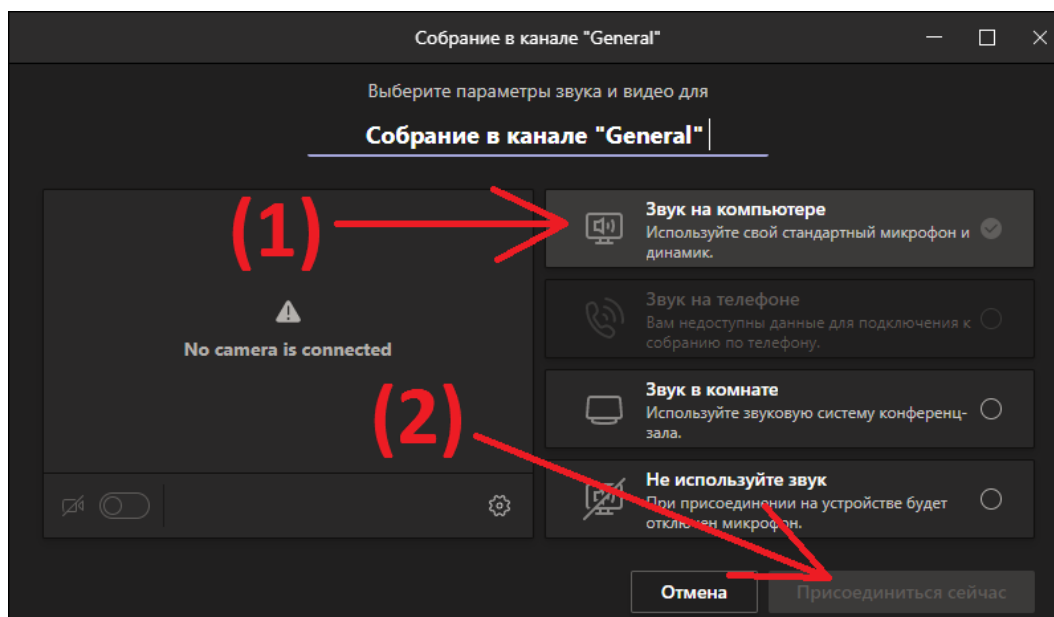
Собрание в канале "General"

Выберите параметры звука и видео для

Собрание в канале "General"

(1)

No camera is connected

Звук на компьютере
Используйте свой стандартный микрофон и динамик.

Звук на телефоне
Вам недоступны данные для подключения к собранию по телефону.

(2)

Звук в комнате
Используйте звуковую систему конференц-зала.

Не используйте звук
При присоединении на устройстве будет отключен микрофон.

Отмена

Присоединиться сейчас